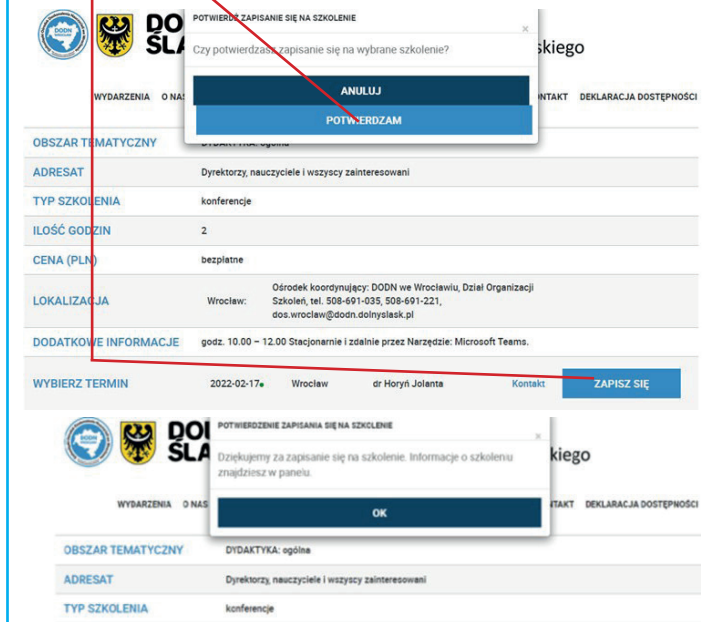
DODN
DO
ŚLĄ
POTWIERDŹ ZAPISANIE SIĘ NA SZKOLENIE
×
Czy potwierdzasz zapisanie się na wybrane szkolenie?
skiego
WYDARZENIA O NAS
ANULUJ
NTAKT DEKLARACJA DOSTĘPNOŚCI
POTWIERDZAM

| OBSZAR TEMATYCZNY | DYDAKTYKA: ogólna |
|---|---|
| ADRESAT | Dyrektorzy, nauczyciele i wszyscy zainteresowani |
| TYP SZKOLENIA | konferencje |
| ILOŚĆ GODZIN | 2 |
| CENA (PLN) | bezpłatne |
| LOKALIZACJA | Wrocław: Ośrodek koordynujący: DODN we Wrocławiu, Dział Organizacji Szkoleń, tel. 508-691-035, 508-691-221, dos.wroclaw@dodn.dolnyslask.pl |
| DODATKOWE INFORMACJE | godz. 10.00 – 12.00 Stacjonarnie i zdalnie przez Narzędzie: Microsoft Teams. |
| WYBIERZ TERMIN | 2022-02-17 Wrocław dr Horyń Jolanta Kontakt ZAPISZ SIĘ |

DODN
DO
ŚLĄ
POTWIERDZENIE ZAPISANIA SIĘ NA SZKOLENIE
×
Dziękujemy za zapisanie się na szkolenie. Informacje o szkoleniu znajdziesz w panelu.
kiego
WYDARZENIA O NAS
OK
NTAKT DEKLARACJA DOSTĘPNOŚCI

| OBSZAR TEMATYCZNY | DYDAKTYKA: ogólna |
|---|---|
| ADRESAT | Dyrektorzy, nauczyciele i wszyscy zainteresowani |
| TYP SZKOLENIA | konferencje |